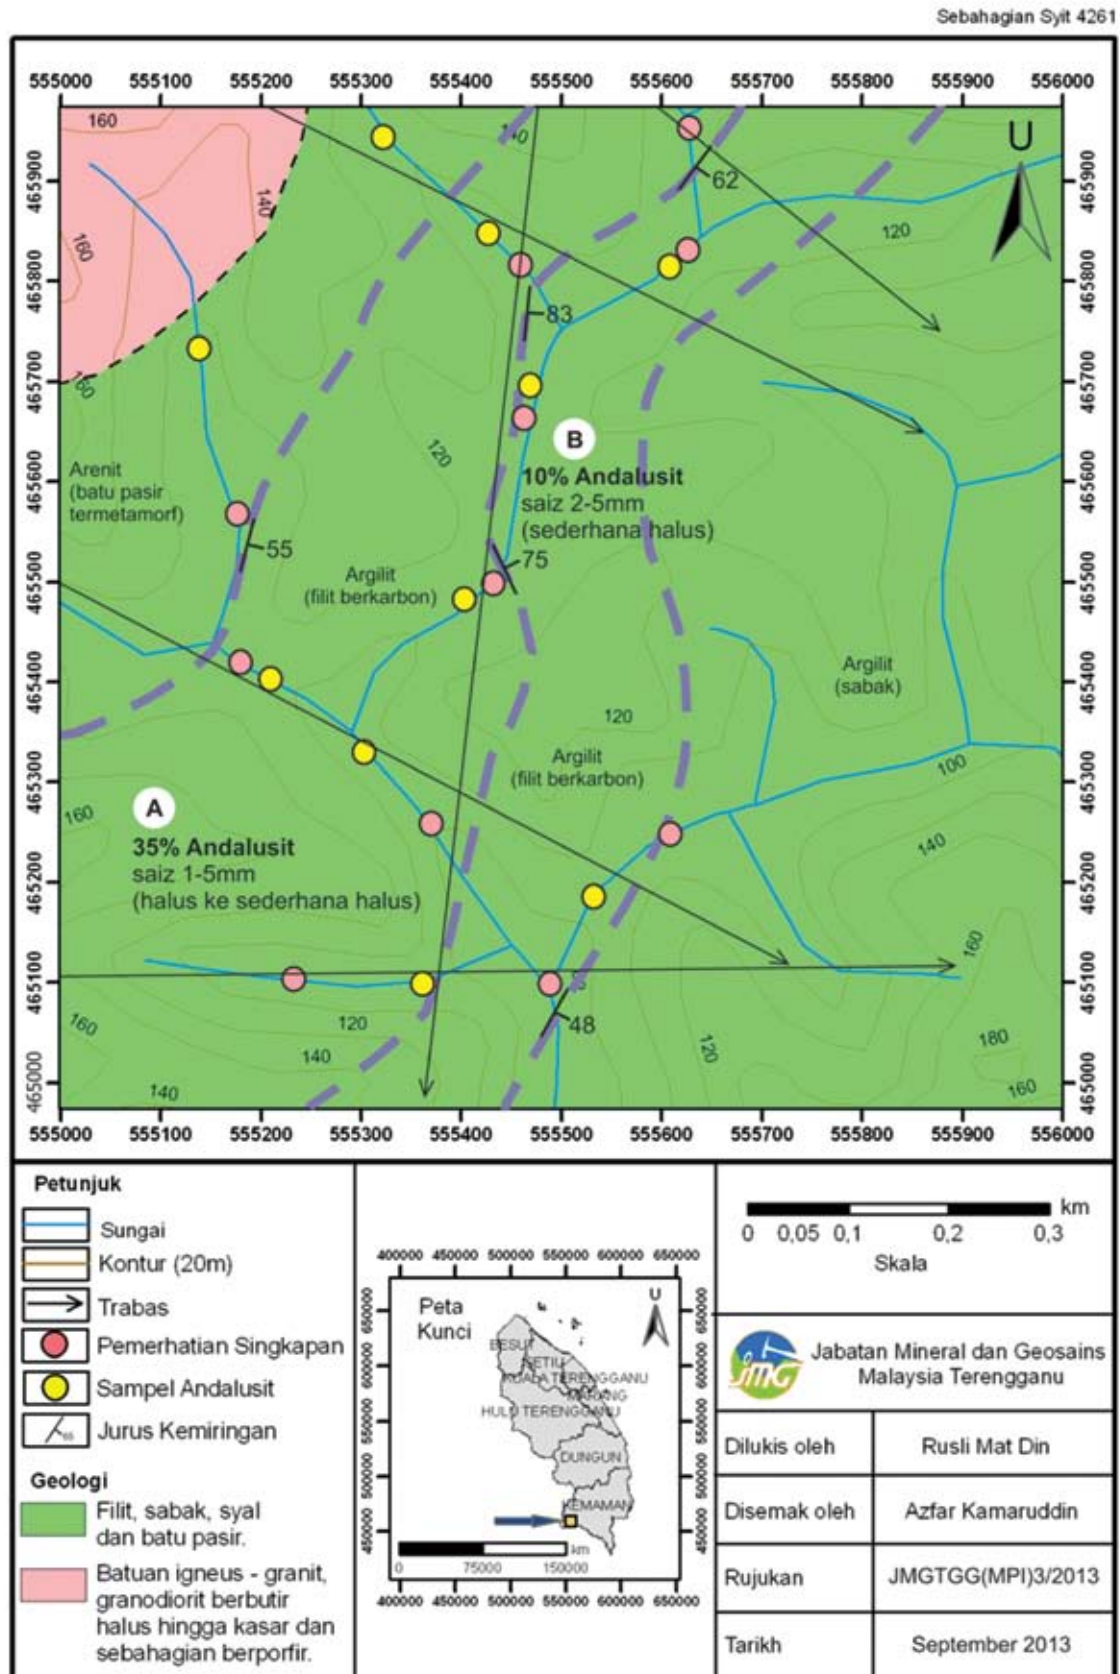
Sebahagian Syit 4261

555000 555100 555200 555300 555400 555500 555600 555700 555800 555900 556000

465900 465800 465700 465600 465500 465400 465300 465200 465100 465000

U

160
140
160
160
140
120
62
83
55
75
48
120
120
100
140
160
160
120
140
140
120
180
160
160

Arenit (batu pasir termetamorf)

B
10% Andalusit
saiz 2-5mm
(sederhana halus)

Argilit (filit berkarbon)

Argilit (sabak)

Argilit (filit berkarbon)

A
35% Andalusit
saiz 1-5mm
(halus ke sederhana halus)

555000 555100 555200 555300 555400 555500 555600 555700 555800 555900 556000

Petunjuk
Sungai
Kontur (20m)
Trabas
Pemerhatian Singkapan
Sampel Andalusit
Jurus Kemiringan

Geologi
Filit, sabak, syal dan batu pasir.
Batuan igneus - granit, granodiorit berbutir halus hingga kasar dan sebahagian berporfir.

400000 450000 500000 550000 600000 650000
Peta Kunci
U
BESUT
SETIU
KUALA TERENGGANU
MARANG
HULU TERENGGANU
DUNGUN
KEMAMAN
650000 600000 550000 500000 450000
0 75000 150000 km
400000 450000 500000 550000 600000 650000

0 0,05 0,1 0,2 0,3 km
Skala

Jabatan Mineral dan Geosains Malaysia Terengganu

| Dilukis oleh | Rusli Mat Din |
|---|---|
| Disemak oleh | Azfar Kamaruddin |
| Rujukan | JMGTGG(MPI)3/2013 |
| Tarikh | September 2013 |